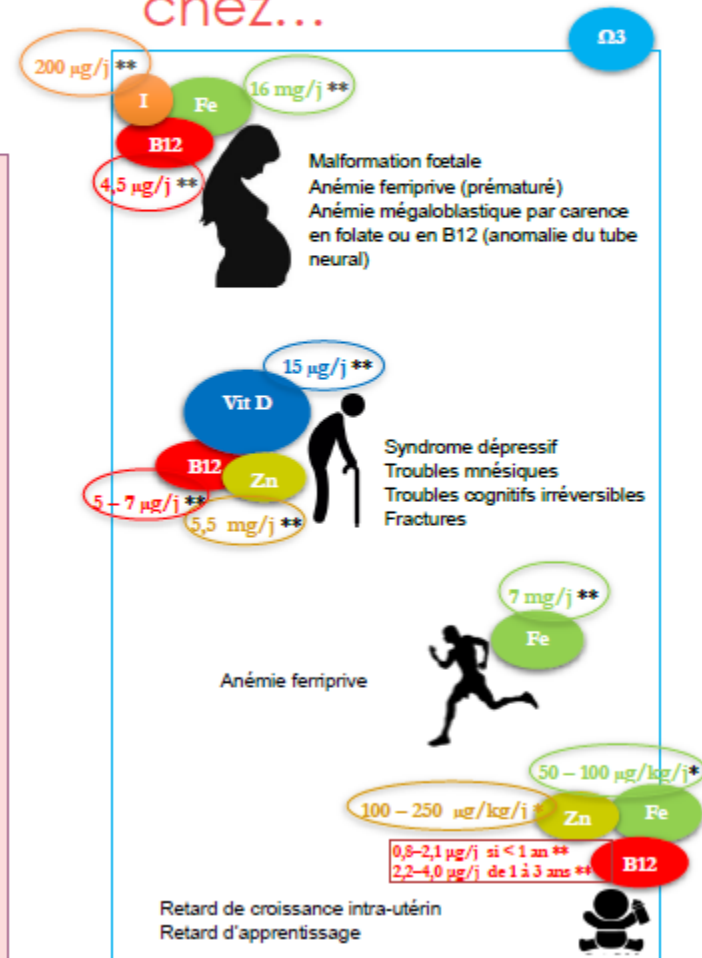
chez…

Ω3

200 µg/j **
I
Fe
16 mg/j **
B12
4,5 µg/j **

Malformation fœtale
Anémie ferriprive (prématuré)
Anémie mégaloblastique par carence en folate ou en B12 (anomalie du tube neural)

15 µg/j **
Vit D
B12
Zn
5 – 7 µg/j **
5,5 mg/j **

Syndrome dépressif
Troubles mnésiques
Troubles cognitifs irréversibles
Fractures

7 mg/j **
Fe

Anémie ferriprive

50 – 100 µg/kg/j*
100 – 250 µg/kg/j *
Zn
Fe
0,8–2,1 µg/j si < 1 an **
2,2–4,0 µg/j de 1 à 3 ans **
B12

Retard de croissance intra-utérin
Retard d'apprentissage